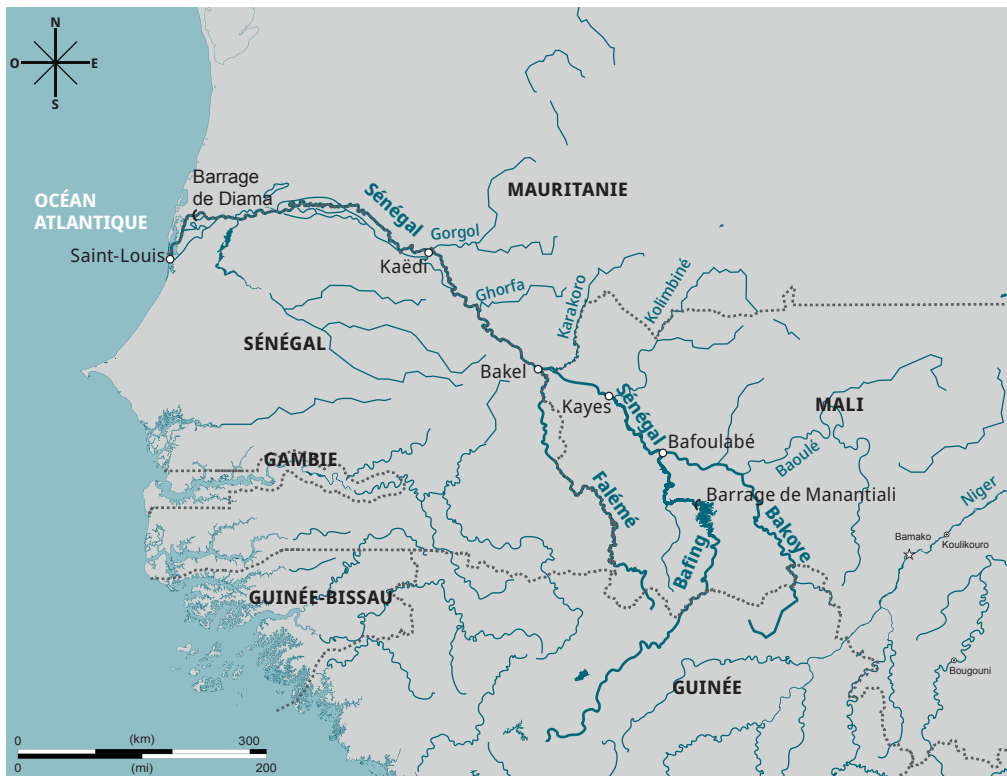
N
O
E
S

OCÉAN ATLANTIQUE

Barrage de Diama

Saint-Louis

Sénégal

Gorgol

MAURITANIE

Kaédi

Ghorfa

Karakoro

Kolimbiné

SÉNÉGAL

Bakel

Kayes

Sénégal

MALI

Bafoulabé

Baoulé

GAMBIE

Falémé

Barrage de Manantiali

Niger

Bakoye

Bafing

Bamako

Koulikouro

GUINÉE-BISSAU

Bougouni

GUINÉE

0 (km) 300
0 (mi) 200